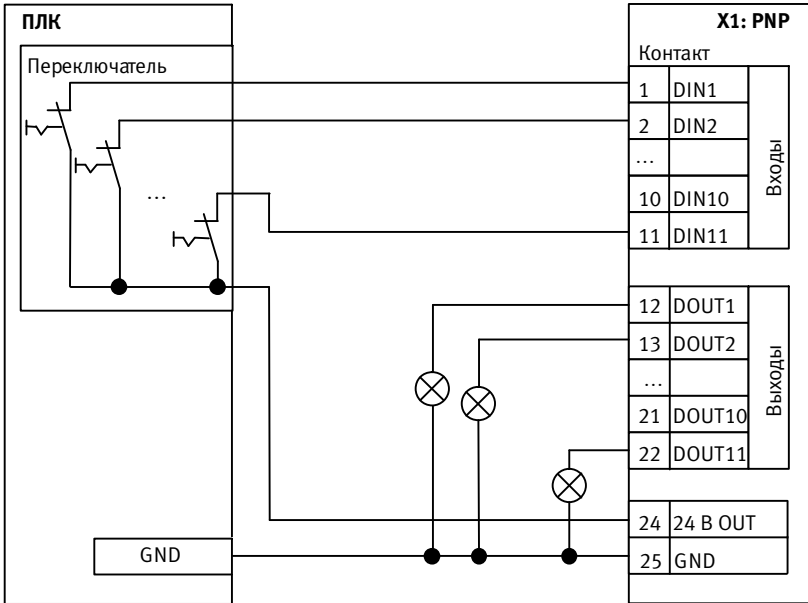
ПЛК

Переключатель

...

GND

X1: PNP

Контакт

| | | |
|---|---|---|
| 1 | DIN1 | Входы |
| 2 | DIN2 | |
| ... | | |
| 10 | DIN10 | |
| 11 | DIN11 | |

| | | |
|---|---|---|
| 12 | DOUT1 | Выходы |
| 13 | DOUT2 | |
| ... | | |
| 21 | DOUT10 | |
| 22 | DOUT11 | |

| | |
|---|---|
| 24 | 24 B OUT |
| 25 | GND |